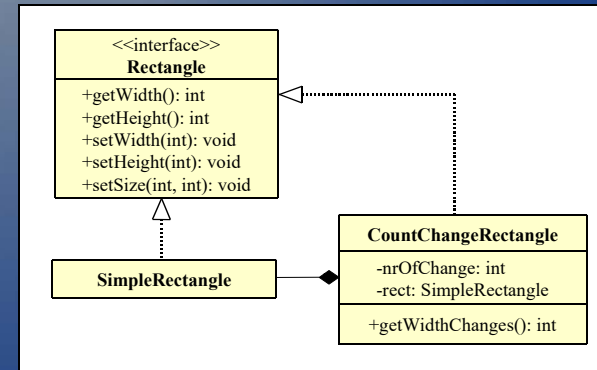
<<interface>>
Rectangle

+getWidth(): int
+getHeight(): int
+setWidth(int): void
+setHeight(int): void
+setSize(int, int): void

SimpleRectangle

CountChangeRectangle

-nrOfChange: int
-rect: SimpleRectangle

+getWidthChanges(): int